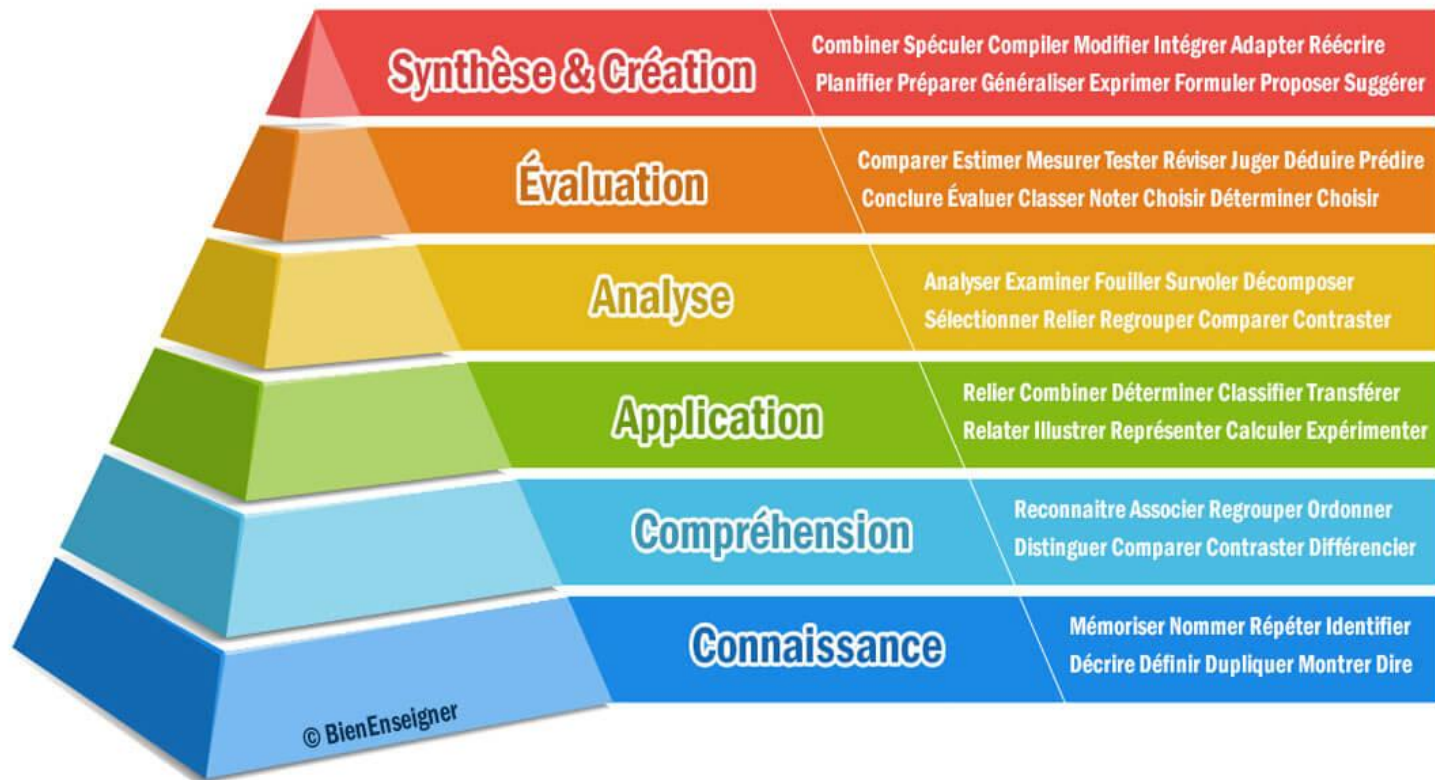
Synthèse & Création
Combiner Spéculer Compiler Modifier Intégrer Adapter Réécrire
Planifier Préparer Généraliser Exprimer Formuler Proposer Suggérer

Évaluation
Comparer Estimer Mesurer Tester Réviser Juger Déduire Prédire
Conclure Évaluer Classer Noter Choisir Déterminer Choisir

Analyse
Analyser Examiner Fouiller Survoler Décomposer
Sélectionner Relier Regrouper Comparer Contraster

Application
Relier Combiner Déterminer Classifier Transférer
Relater Illustrer Représenter Calculer Expérimenter

Compréhension
Reconnaitre Associer Regrouper Ordonner
Distinguer Comparer Contraster Différencier

Connaissance
Mémoriser Nommer Répéter Identifier
Décrire Définir Dupliquer Montrer Dire

© BienEnseigner